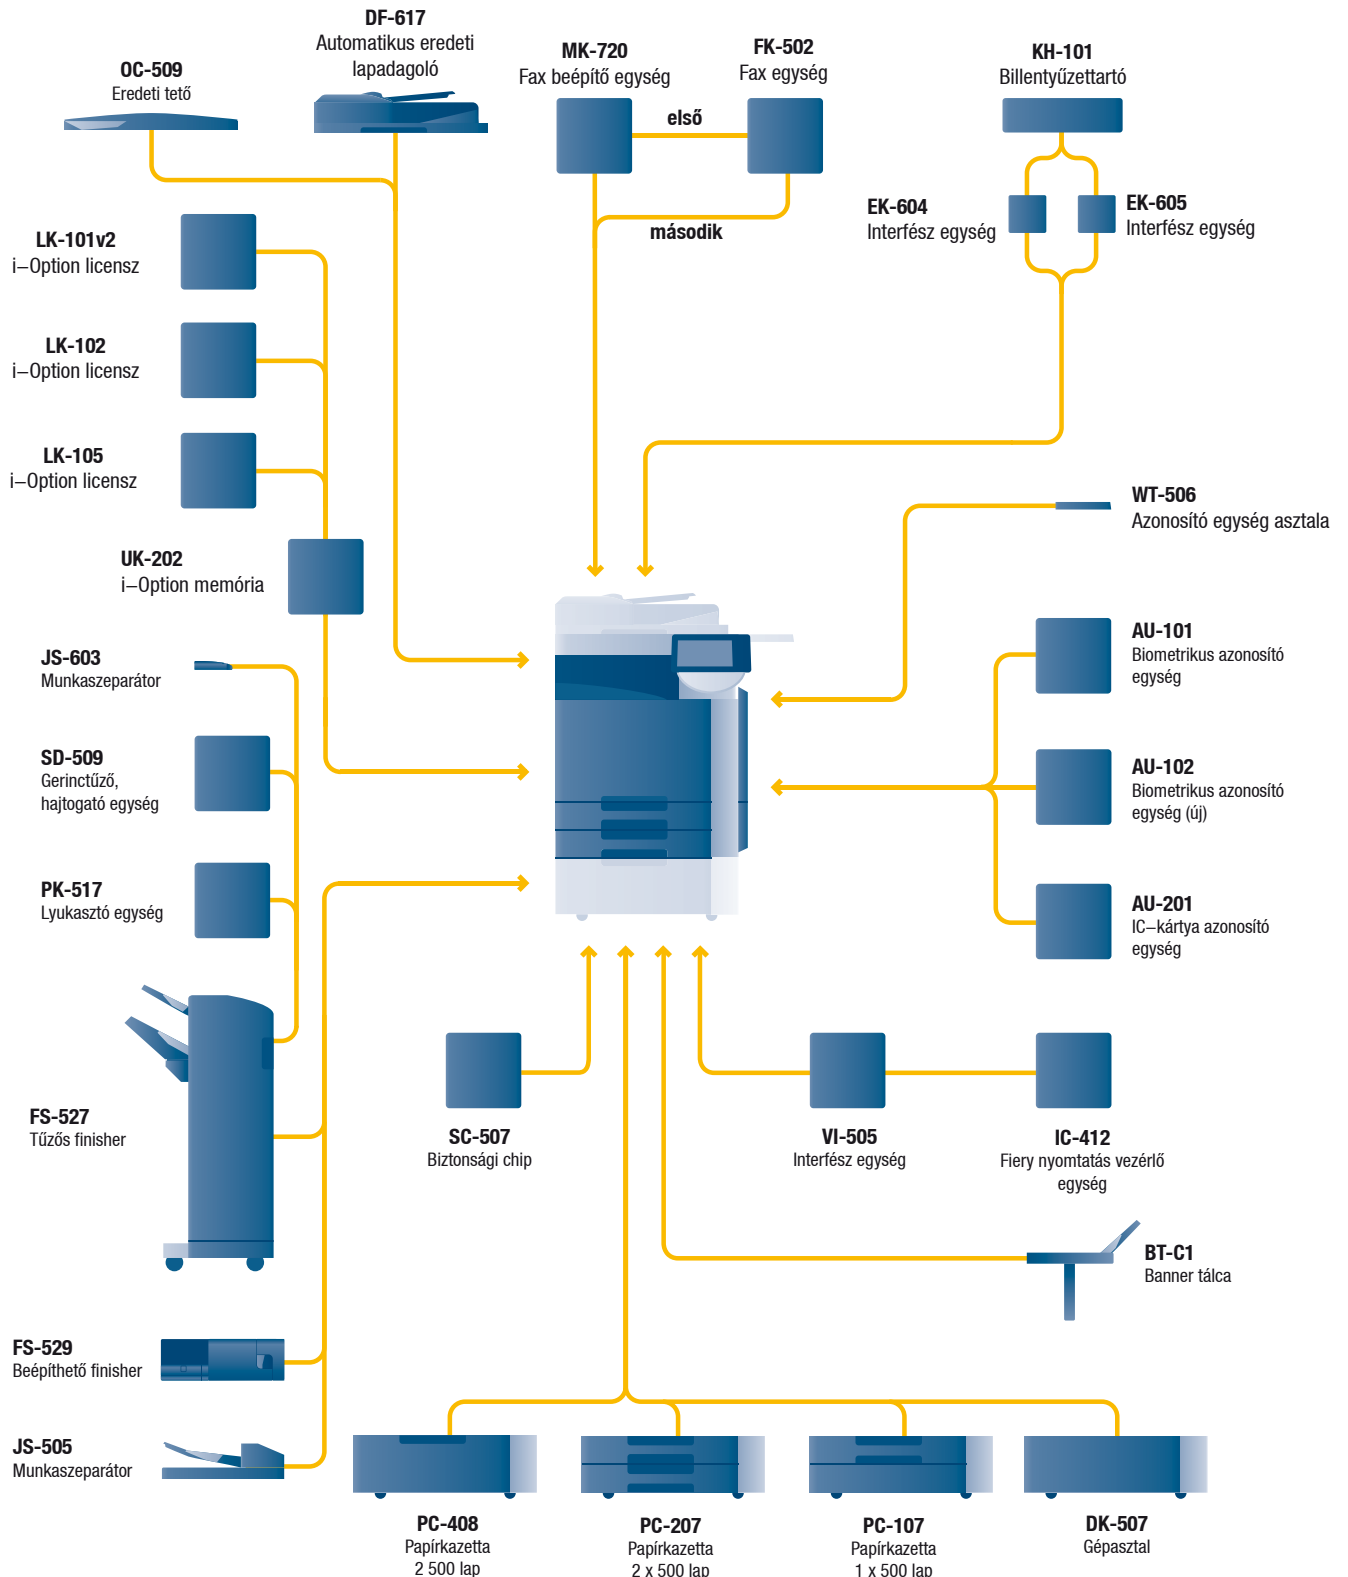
DF-617
Automatikus eredeti lapadagoló

OC-509
Eredeti tető

MK-720
Fax beépítő egység

FK-502
Fax egység

első

második

KH-101
Billentyűzettartó

EK-604
Interfész egység

EK-605
Interfész egység

LK-101v2
i–Option licensz

LK-102
i–Option licensz

LK-105
i–Option licensz

UK-202
i–Option memória

WT-506
Azonosító egység asztala

JS-603
Munkaszeparátor

AU-101
Biometrikus azonosító egység

SD-509
Gerinctűző, hajtogató egység

AU-102
Biometrikus azonosító egység (új)

PK-517
Lyukasztó egység

AU-201
IC–kártya azonosító egység

FS-527
Tűzős finisher

SC-507
Biztonsági chip

VI-505
Interfész egység

IC-412
Fiery nyomtatás vezérlő egység

BT-C1
Banner tálca

FS-529
Beépíthető finisher

JS-505
Munkaszeparátor

PC-408
Papírkazetta
2 500 lap

PC-207
Papírkazetta
2 x 500 lap

PC-107
Papírkazetta
1 x 500 lap

DK-507
Gépasztal